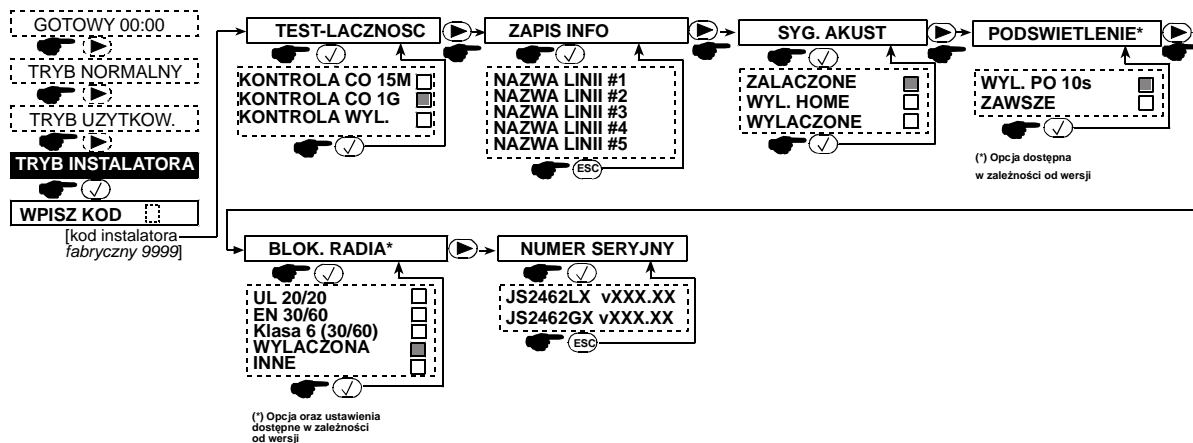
GOTOWY 00:00

TRYB NORMALNY

TRYB UZYTKOW.

TRYB INSTALATORA

WPISZ KOD

[kod instalatora fabryczny 9999]

TEST-LACZNOSC

KONTROLA CO 15M
KONTROLA CO 1G
KONTROLA WYL.

ZAPIS INFO

NAZWA LINII #1
NAZWA LINII #2
NAZWA LINII #3
NAZWA LINII #4
NAZWA LINII #5

ESC

SYG. AKUST

ZALACZONE
WYL. HOME
WYLACZONE

PODSWIETLENIE*

WYL. PO 10s
ZAWSZE

(*) Opcja dostępna w zależności od wersji

BLOK. RADIA*

UL 20/20
EN 30/60
Klasa 6 (30/60)
WYLACZONA
INNE

(*) Opcja oraz ustawienia dostępne w zależności od wersji

NUMER SERYJNY

JS2462LX vXXX.XX
JS2462GX vXXX.XX

ESC